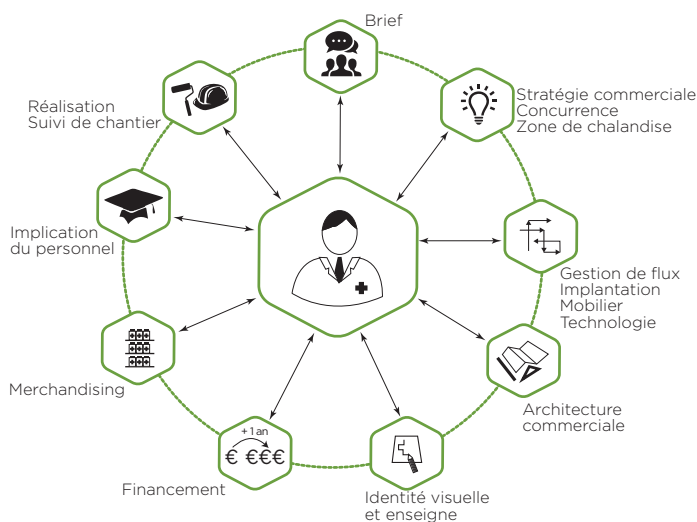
Brief

Stratégie commerciale
Concurrence
Zone de chalandise

Gestion de flux
Implantation
Mobilier
Technologie

Architecture
commerciale

Identité visuelle
et enseigne

+1 an
€ €€€

Financement

Merchandising

Implication
du personnel

Réalisation
Suivi de chantier